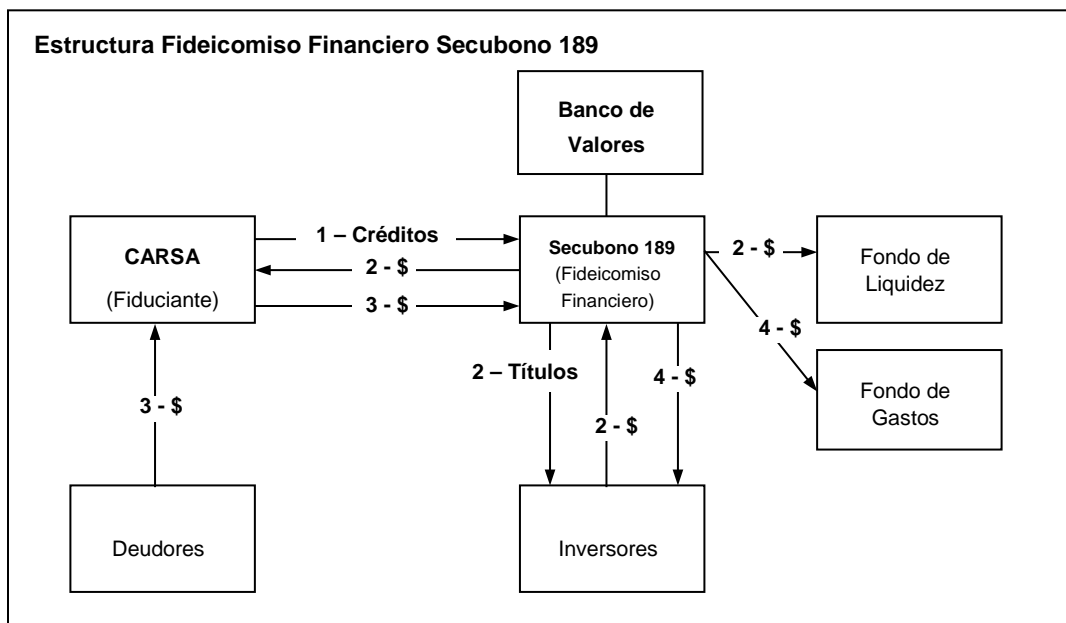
Estructura Fideicomiso Financiero Secubono 189

Banco de Valores

CARSA
(Fiduciante)

1 – Créditos

2 - $

3 - $

Secubono 189
(Fideicomiso Financiero)

2 - $

Fondo de Liquidez

4 - $

Fondo de Gastos

3 - $

2 – Títulos

2 - $

4 - $

Deudores

Inversores